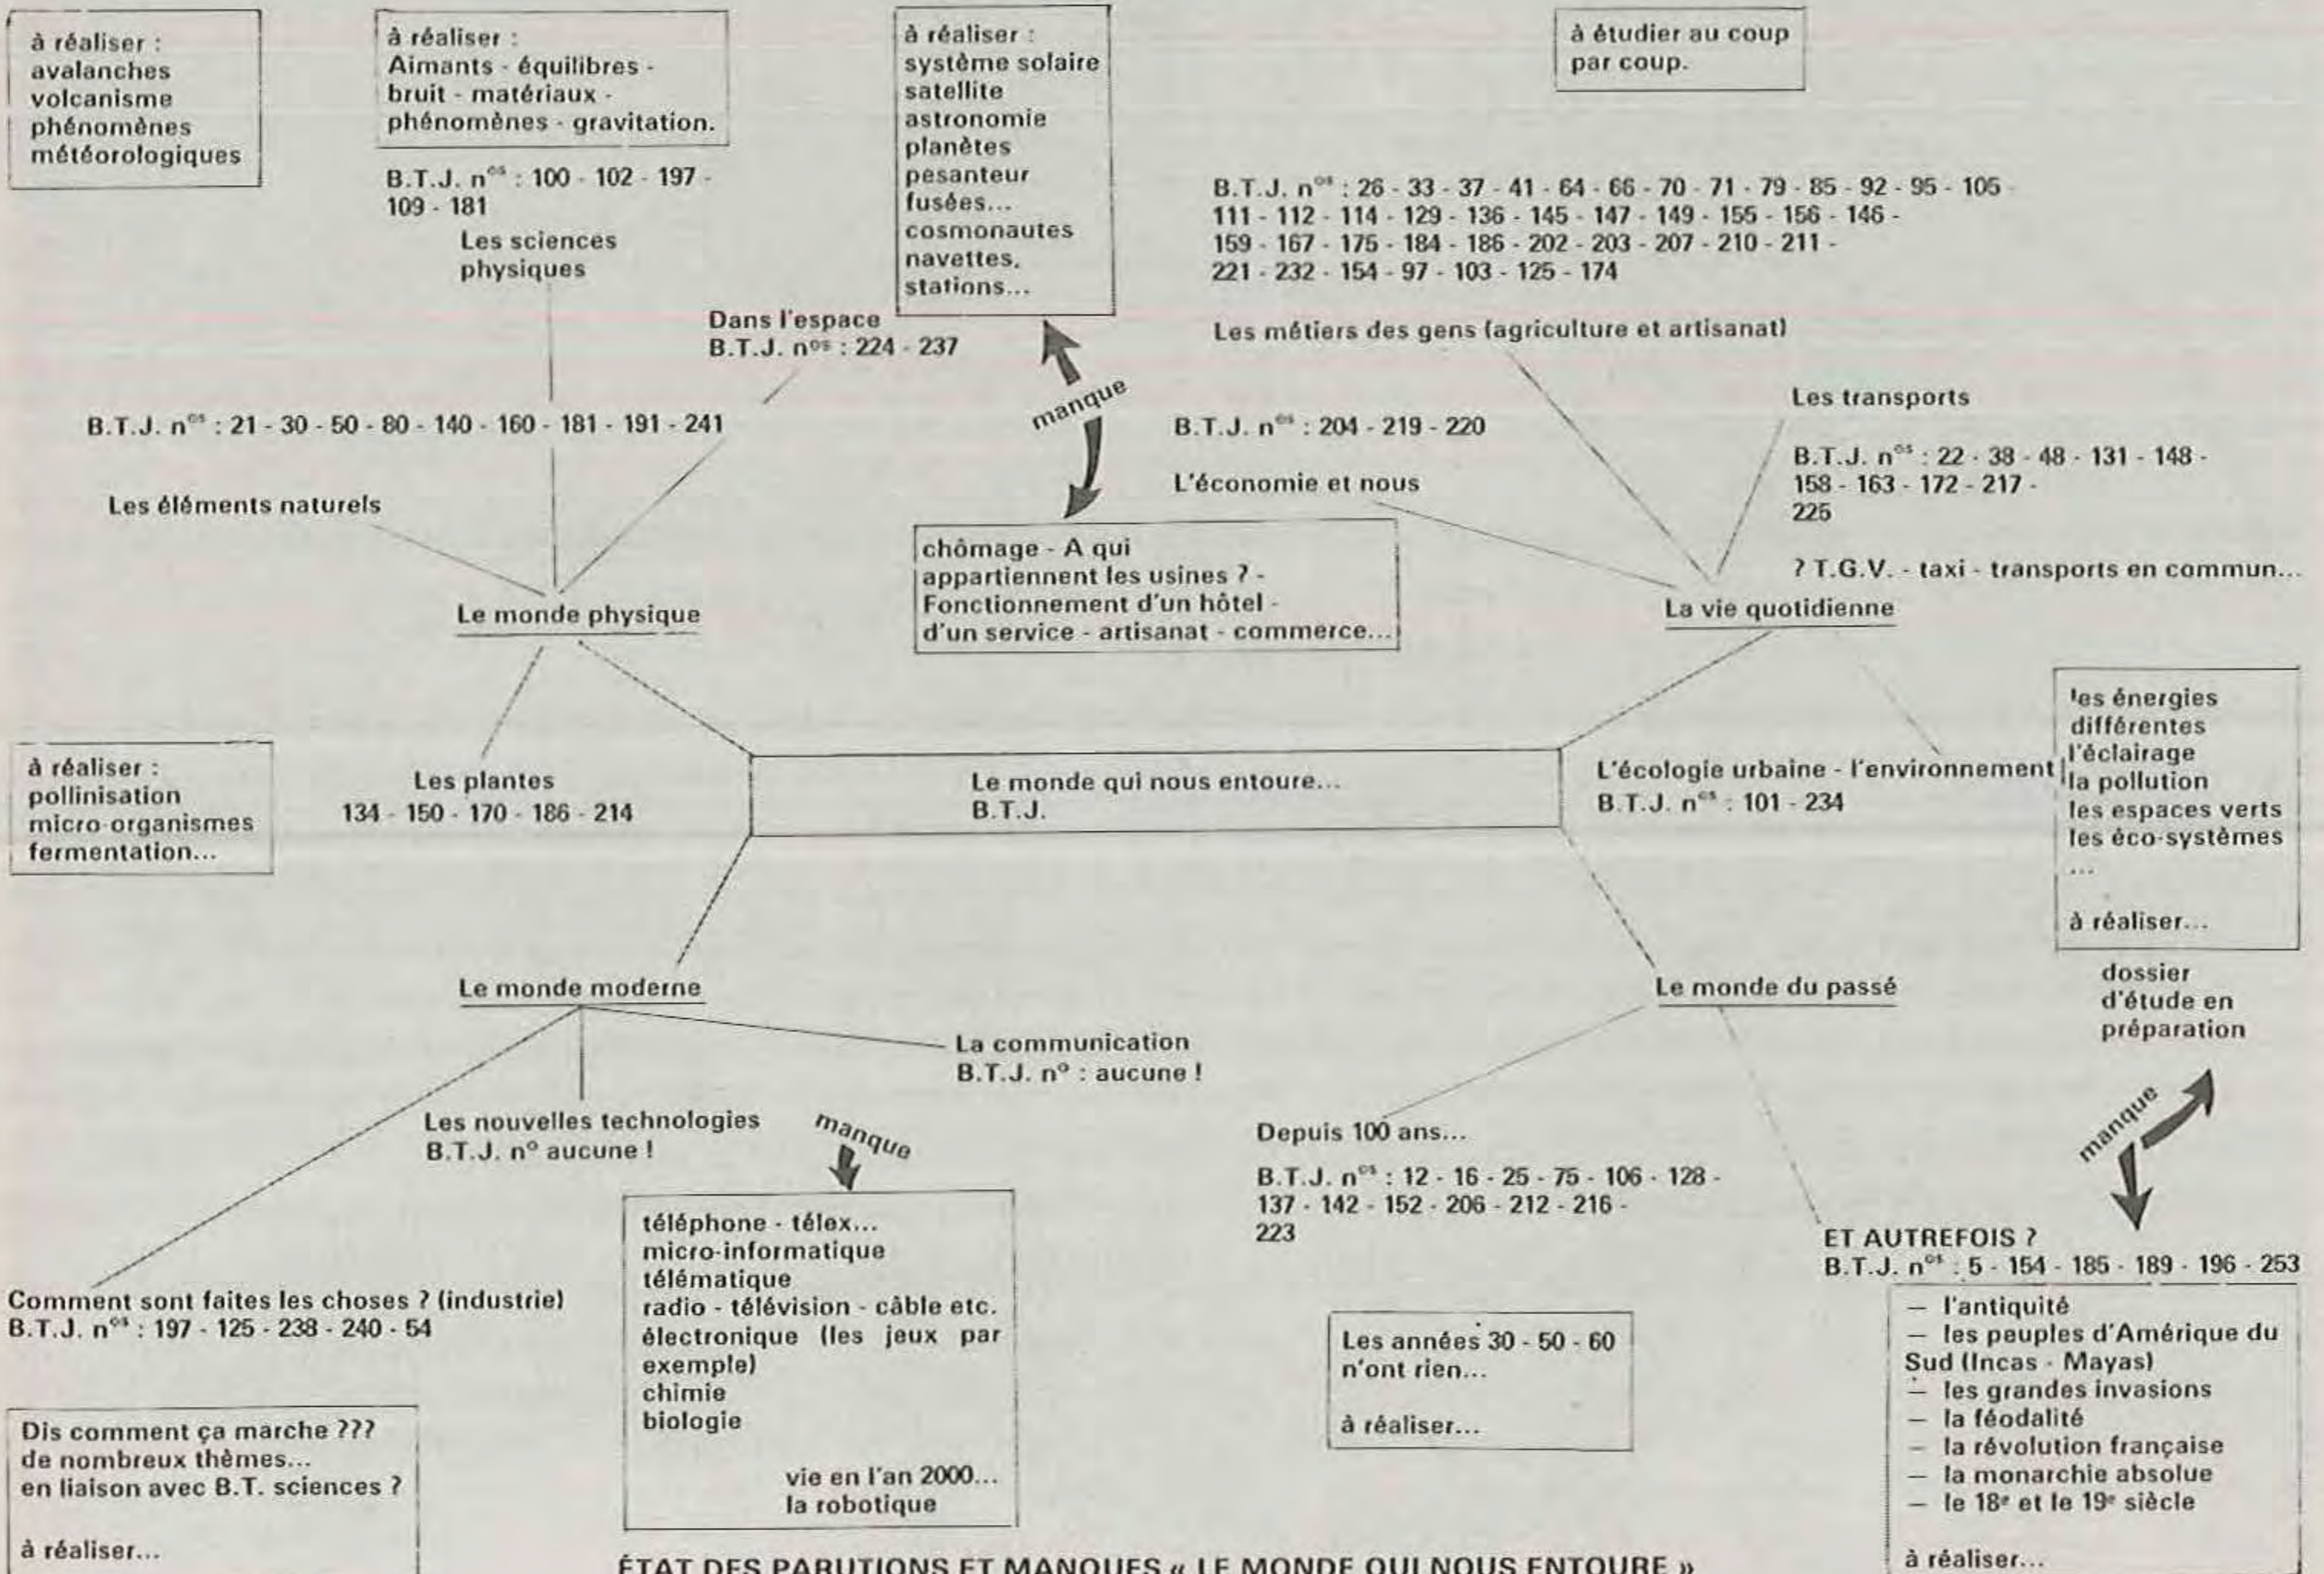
à réaliser :
avalanches
volcanisme
phénomènes
météorologiques

à réaliser :
Aimants - équilibres - bruit - matériaux - phénomènes - gravitation.

B.T.J. $n^{os}$ : 100 - 102 - 197 - 109 - 181

Les sciences physiques

à réaliser :
système solaire
satellite
astronomie
planètes
pesanteur
fusées...
cosmonautes
navettes,
stations...

Dans l'espace
B.T.J. $n^{os}$ : 224 - 237

à étudier au coup par coup.

B.T.J. $n^{os}$ : 26 - 33 - 37 - 41 - 64 - 66 - 70 - 71 - 79 - 85 - 92 - 95 - 105 - 111 - 112 - 114 - 129 - 136 - 145 - 147 - 149 - 155 - 156 - 146 - 159 - 167 - 175 - 184 - 186 - 202 - 203 - 207 - 210 - 211 - 221 - 232 - 154 - 97 - 103 - 125 - 174

Les métiers des gens (agriculture et artisanat)

B.T.J. $n^{os}$ : 21 - 30 - 50 - 80 - 140 - 160 - 181 - 191 - 241

manque

B.T.J. $n^{os}$ : 204 - 219 - 220

Les transports

B.T.J. $n^{os}$ : 22 - 38 - 48 - 131 - 148 - 158 - 163 - 172 - 217 - 225

L'économie et nous

Les éléments naturels

chômage - A qui appartiennent les usines ? - Fonctionnement d'un hôtel - d'un service - artisanat - commerce...

? T.G.V. - taxi - transports en commun...

Le monde physique

La vie quotidienne

les énergies différentes
l'éclairage
la pollution
les espaces verts
les éco-systèmes
...

à réaliser...

à réaliser :
pollinisation
micro-organismes
fermentation...

Les plantes
134 - 150 - 170 - 186 - 214

Le monde qui nous entoure...
B.T.J.

L'écologie urbaine - l'environnement
B.T.J. $n^{os}$ : 101 - 234

dossier d'étude en préparation

Le monde moderne

Le monde du passé

La communication
B.T.J. n° : aucune !

Les nouvelles technologies
B.T.J. n° aucune !

manque

Depuis 100 ans...

B.T.J. $n^{os}$ : 12 - 16 - 25 - 75 - 106 - 128 - 137 - 142 - 152 - 206 - 212 - 216 - 223

manque

téléphone - télex...
micro-informatique
télématique
radio - télévision - câble etc.
électronique (les jeux par exemple)
chimie
biologie

vie en l'an 2000...
la robotique

ET AUTREFOIS ?
B.T.J. $n^{os}$ : 5 - 154 - 185 - 189 - 196 - 253

Comment sont faites les choses ? (industrie)
B.T.J. $n^{os}$ : 197 - 125 - 238 - 240 - 54

Les années 30 - 50 - 60 n'ont rien...

à réaliser...

— l'antiquité
— les peuples d'Amérique du Sud (Incas - Mayas)
— les grandes invasions
— la féodalité
— la révolution française
— la monarchie absolue
— le $18^e$ et le $19^e$ siècle

à réaliser...

Dis comment ça marche ???
de nombreux thèmes...
en liaison avec B.T. sciences ?

à réaliser...

ÉTAT DES PARUTIONS ET MANQUES « LE MONDE QUI NOUS ENTOURE »